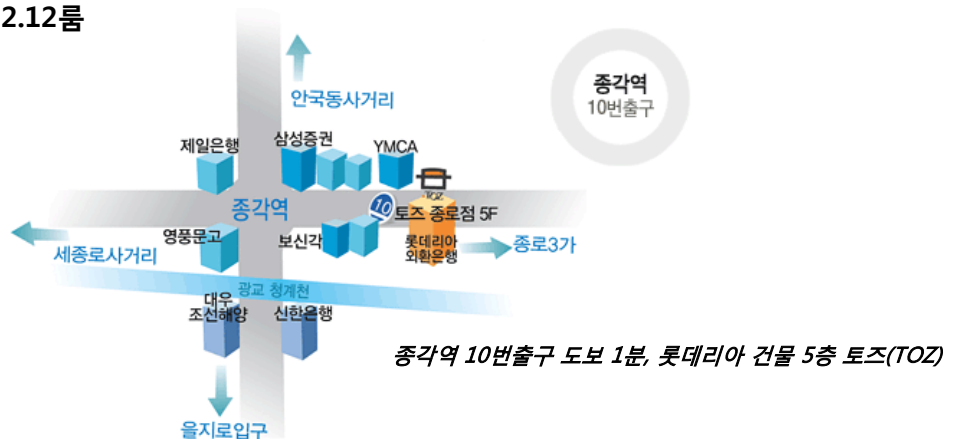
2.12룸

종각역
10번출구

안국동사거리

제일은행

삼성증권

YMCA

TOZ

종각역

10

토즈 종로점 5F

영풍문고

보신각

롯데리아
외환은행

종로3가

세종로사거리

광교 청계천

대우
조선해양

신한은행

을지로입구

종각역 10번출구 도보 1분, 롯데리아 건물 5층 토즈(TOZ)